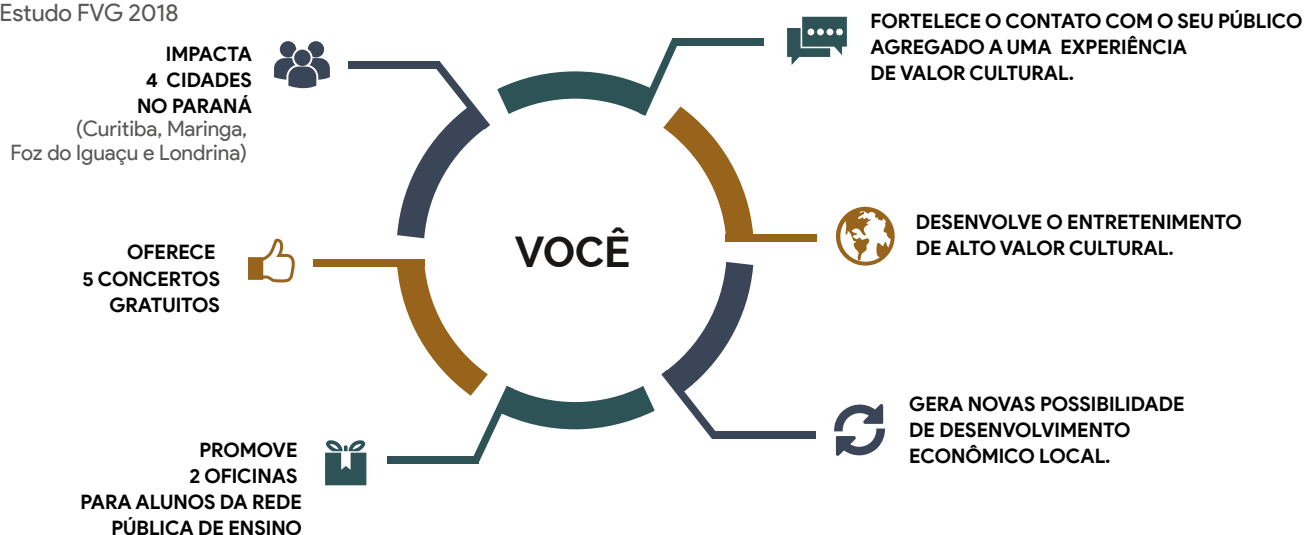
Estudo FVG 2018

IMPACTA 4 CIDADES NO PARANÁ (Curitiba, Maringa, Foz do Iguaçu e Londrina)

OFERECE 5 CONCERTOS GRATUITOS

PROMOVE 2 OFICINAS PARA ALUNOS DA REDE PÚBLICA DE ENSINO

VOCÊ

FORTELECE O CONTATO COM O SEU PÚBLICO AGREGADO A UMA EXPERIÊNCIA DE VALOR CULTURAL.

DESENVOLVE O ENTRETENIMENTO DE ALTO VALOR CULTURAL.

GERA NOVAS POSSIBILIDADE DE DESENVOLVIMENTO ECONÔMICO LOCAL.